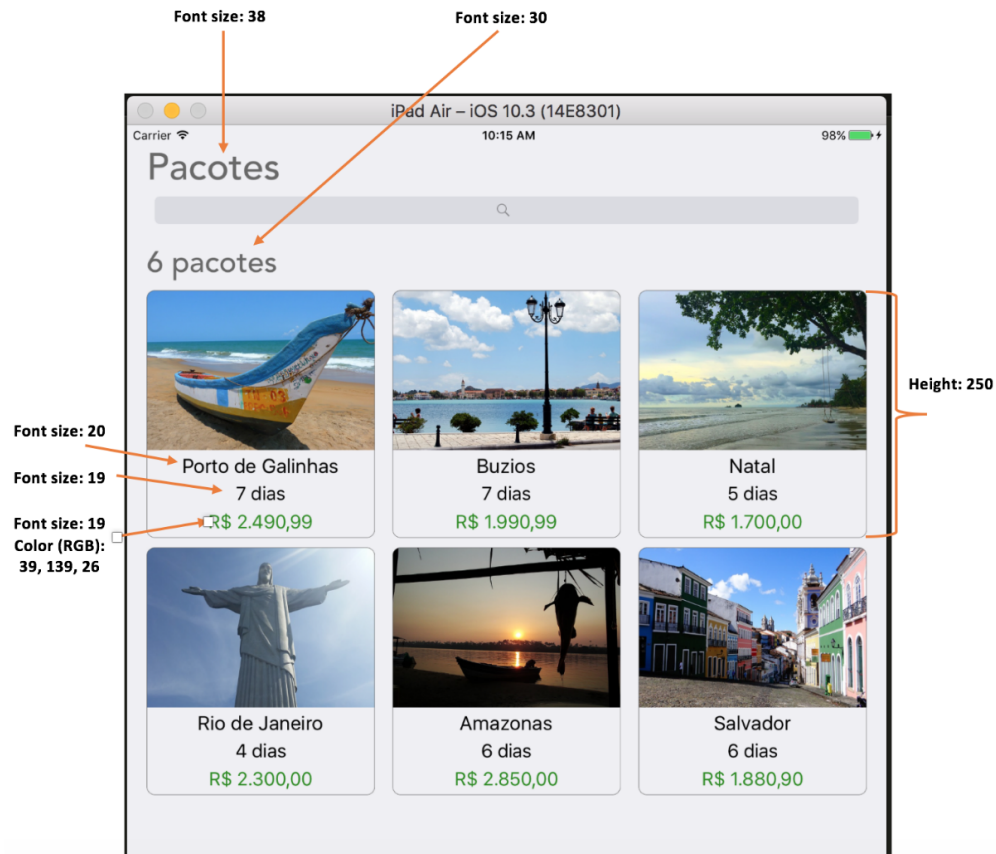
Font size: 38

Font size: 30

iPad Air – iOS 10.3 (14E8301)

Carrier

10:15 AM

98%

Pacotes

6 pacotes

Height: 250

Font size: 20

Font size: 19

Font size: 19
Color (RGB):
39, 139, 26

Porto de Galinhas
7 dias
R$ 2.490,99

Buzios
7 dias
R$ 1.990,99

Natal
5 dias
R$ 1.700,00

Rio de Janeiro
4 dias
R$ 2.300,00

Amazonas
6 dias
R$ 2.850,00

Salvador
6 dias
R$ 1.880,90